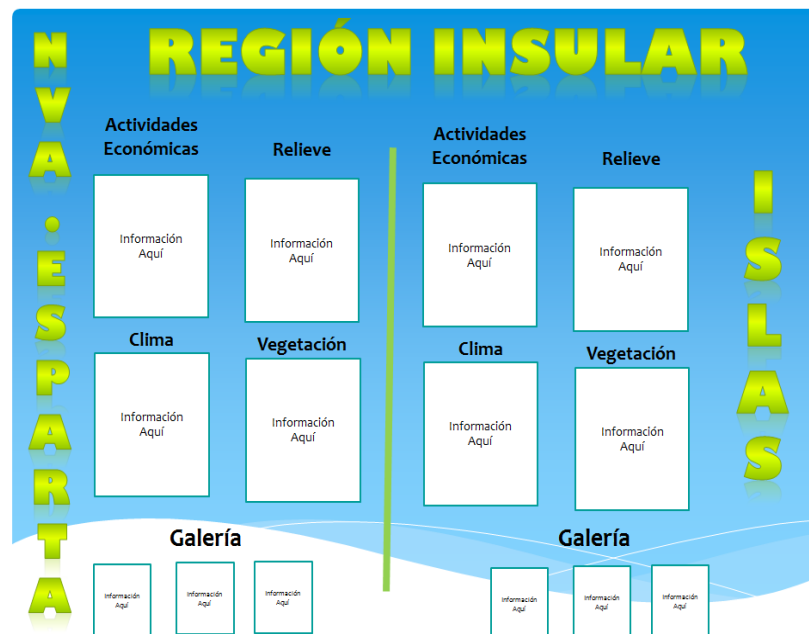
REGIÓN INSULAR

NVA. ESPARTA

Actividades Económicas

Información Aquí

Relieve

Información Aquí

Clima

Información Aquí

Vegetación

Información Aquí

Galería

Información Aquí

Información Aquí

Información Aquí

Actividades Económicas

Información Aquí

Relieve

Información Aquí

Clima

Información Aquí

Vegetación

Información Aquí

Galería

Información Aquí

Información Aquí

Información Aquí

ISLAS